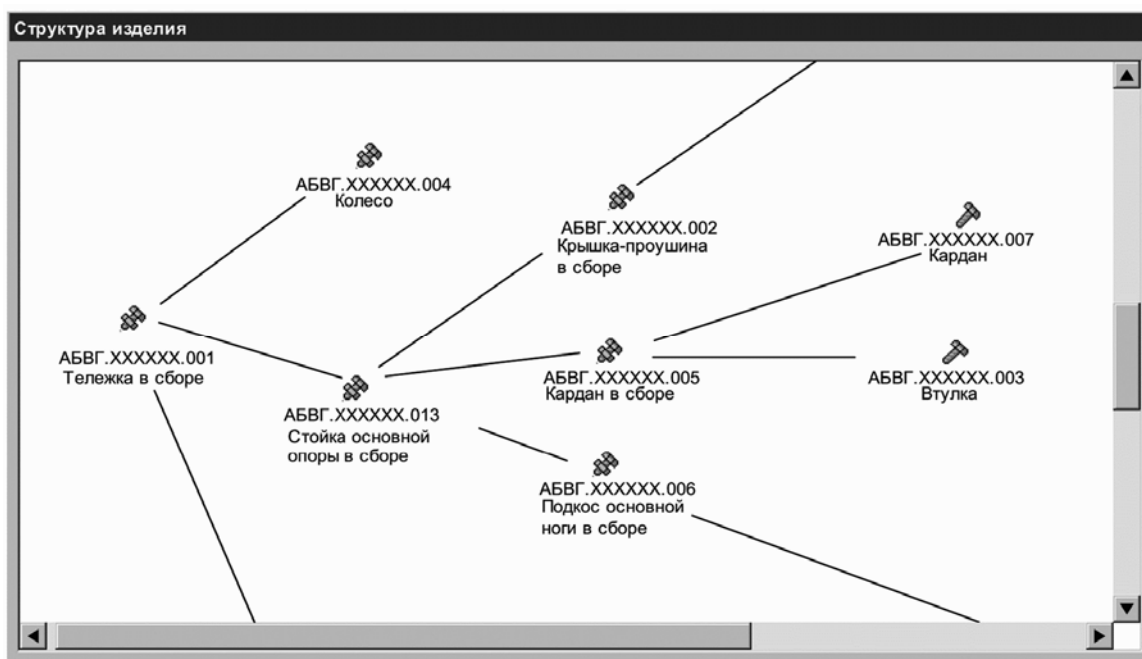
Структура изделия

АБВГ.XXXXXX.004
Колесо

АБВГ.XXXXXX.002
Крышка-проушина в сборе

АБВГ.XXXXXX.007
Кардан

АБВГ.XXXXXX.001
Тележка в сборе

АБВГ.XXXXXX.005
Кардан в сборе

АБВГ.XXXXXX.003
Втулка

АБВГ.XXXXXX.013
Стойка основной опоры в сборе

АБВГ.XXXXXX.006
Подкос основной ноги в сборе